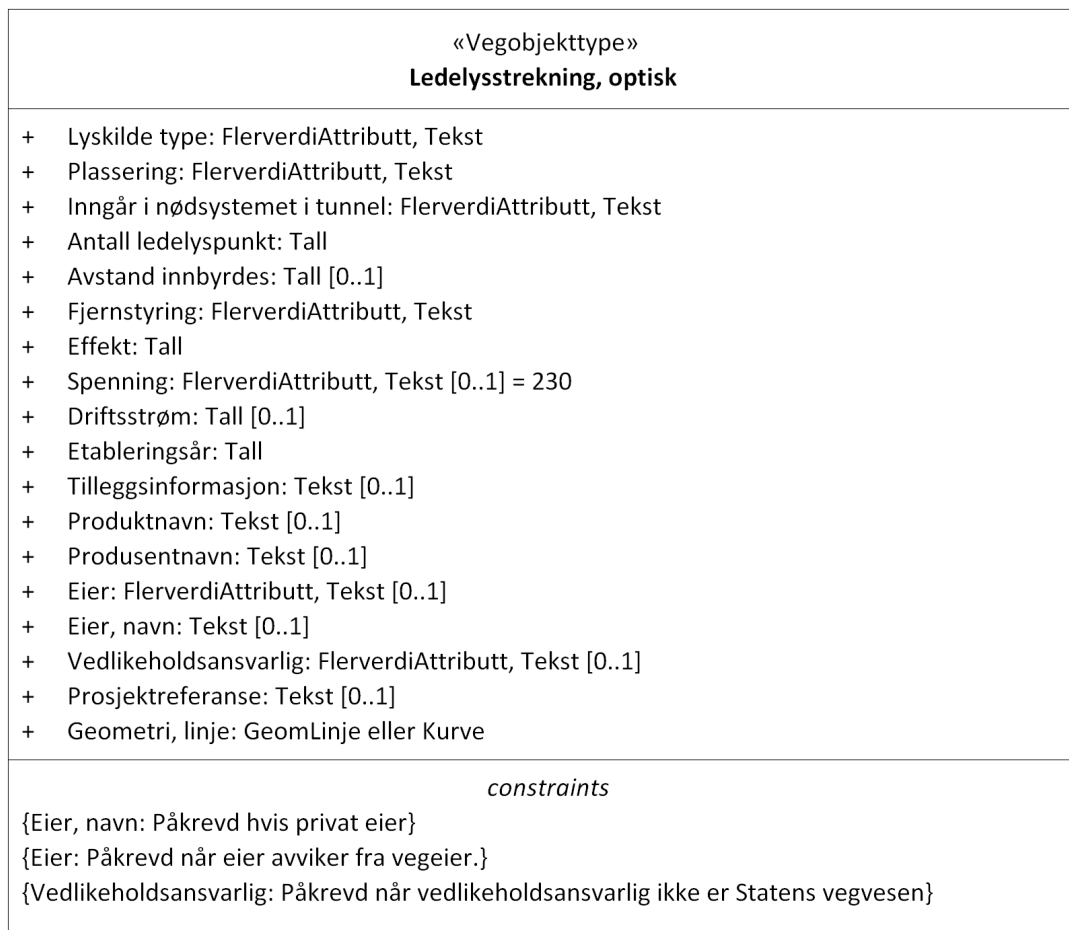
«Vegobjekttype»
**Ledelysstrekning, optisk**

+ Lyskilde type: FlerverdiAttributt, Tekst
+ Plassering: FlerverdiAttributt, Tekst
+ Inngår i nødsystemet i tunnel: FlerverdiAttributt, Tekst
+ Antall ledelyspunkt: Tall
+ Avstand innbyrdes: Tall [0..1]
+ Fjernstyring: FlerverdiAttributt, Tekst
+ Effekt: Tall
+ Spenning: FlerverdiAttributt, Tekst [0..1] = 230
+ Driftsstrøm: Tall [0..1]
+ Etableringsår: Tall
+ Tilleggsinformasjon: Tekst [0..1]
+ Produktnavn: Tekst [0..1]
+ Produsentnavn: Tekst [0..1]
+ Eier: FlerverdiAttributt, Tekst [0..1]
+ Eier, navn: Tekst [0..1]
+ Vedlikeholdsansvarlig: FlerverdiAttributt, Tekst [0..1]
+ Prosjektreferanse: Tekst [0..1]
+ Geometri, linje: GeomLinje eller Kurve

*constraints*
{Eier, navn: Påkrevd hvis privat eier}
{Eier: Påkrevd når eier avviker fra vegeier.}
{Vedlikeholdsansvarlig: Påkrevd når vedlikeholdsansvarlig ikke er Statens vegvesen}